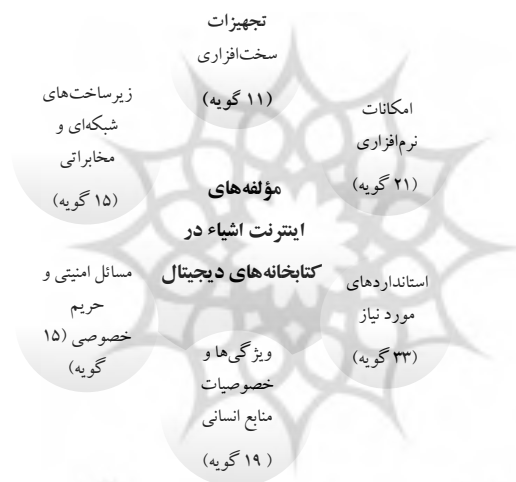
تجهیزات
سخت‌افزاری
(۱۱ گویه)

امکانات
نرم‌افزاری
(۲۱ گویه)

استانداردهای
مورد نیاز
(۳۳ گویه)

ویژگی‌ها و
خصوصیات
منابع انسانی
( ۱۹ گویه)

مسائل امنیتی و
حریم
خصوصی (۱۵
گویه)

زیرساخت‌های
شبکه‌ای و
مخابراتی
(۱۵ گویه)

مؤلفه‌های
اینترنت اشیاء در
کتابخانه‌های دیجیتال